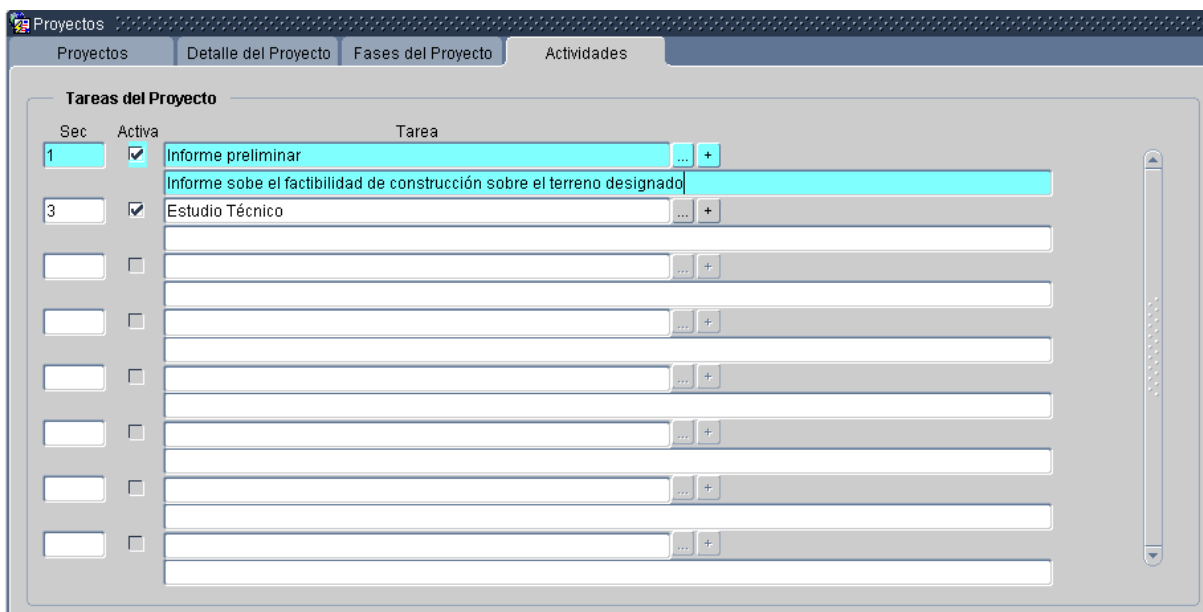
Proyectos

Proyectos | Detalle del Proyecto | Fases del Proyecto | Actividades

Tareas del Proyecto

Sec Activa Tarea

1 ☑ Informe preliminar ... +

Informe sobe el factibilidad de construcción sobre el terreno designado

3 ☑ Estudio Técnico ... +